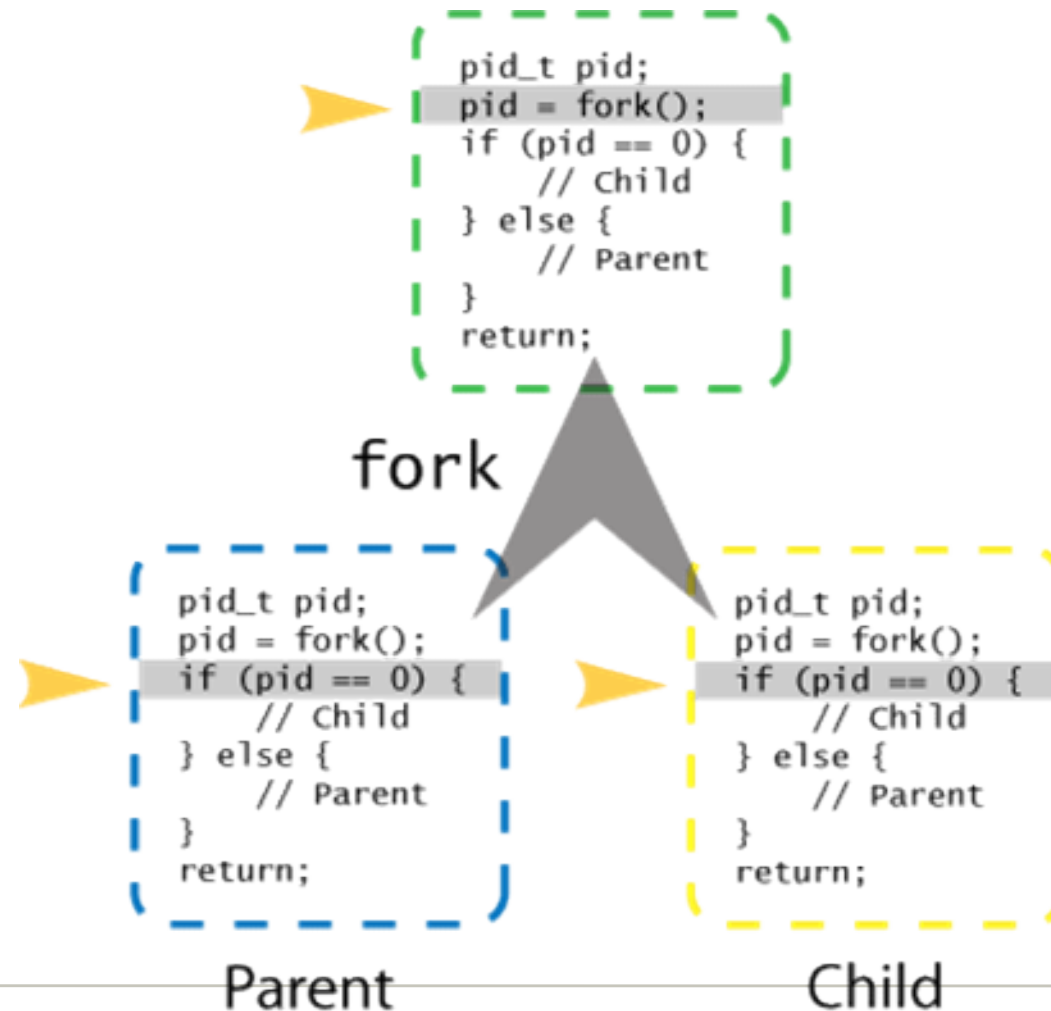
pid_t pid;
pid = fork();
if (pid == 0) {
    // Child
} else {
    // Parent
}
return;

fork

pid_t pid;
pid = fork();
if (pid == 0) {
    // Child
} else {
    // Parent
}
return;

pid_t pid;
pid = fork();
if (pid == 0) {
    // Child
} else {
    // Parent
}
return;

Parent

Child